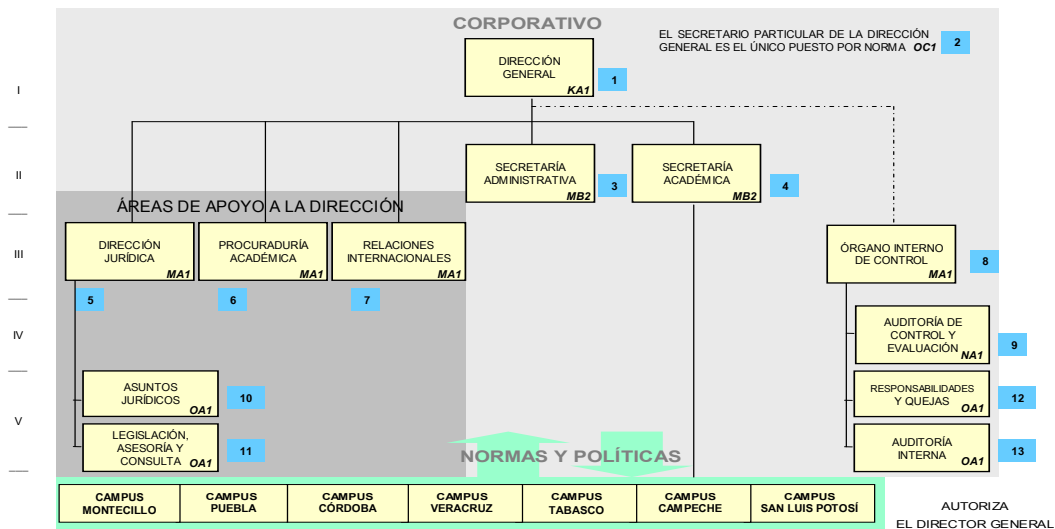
CORPORATIVO

EL SECRETARIO PARTICULAR DE LA DIRECCIÓN GENERAL ES EL ÚNICO PUESTO POR NORMA OC1 2

I

DIRECCIÓN GENERAL KA1 1

II

SECRETARÍA ADMINISTRATIVA MB2 3

SECRETARÍA ACADÉMICA MB2 4

ÁREAS DE APOYO A LA DIRECCIÓN

III

DIRECCIÓN JURÍDICA MA1 5

PROCURADURÍA ACADÉMICA MA1 6

RELACIONES INTERNACIONALES MA1 7

ÓRGANO INTERNO DE CONTROL MA1 8

IV

AUDITORÍA DE CONTROL Y EVALUACIÓN NA1 9

V

ASUNTOS JURÍDICOS OA1 10

LEGISLACIÓN, ASESORÍA Y CONSULTA OA1 11

RESPONSABILIDADES Y QUEJAS OA1 12

AUDITORÍA INTERNA OA1 13

NORMAS Y POLÍTICAS

| CAMPUS MONTECILLO | CAMPUS PUEBLA | CAMPUS CÓRDOBA | CAMPUS VERACRUZ | CAMPUS TABASCO | CAMPUS CAMPECHE | CAMPUS SAN LUIS POTOSÍ |
|---|---|---|---|---|---|---|

AUTORIZA
EL DIRECTOR GENERAL